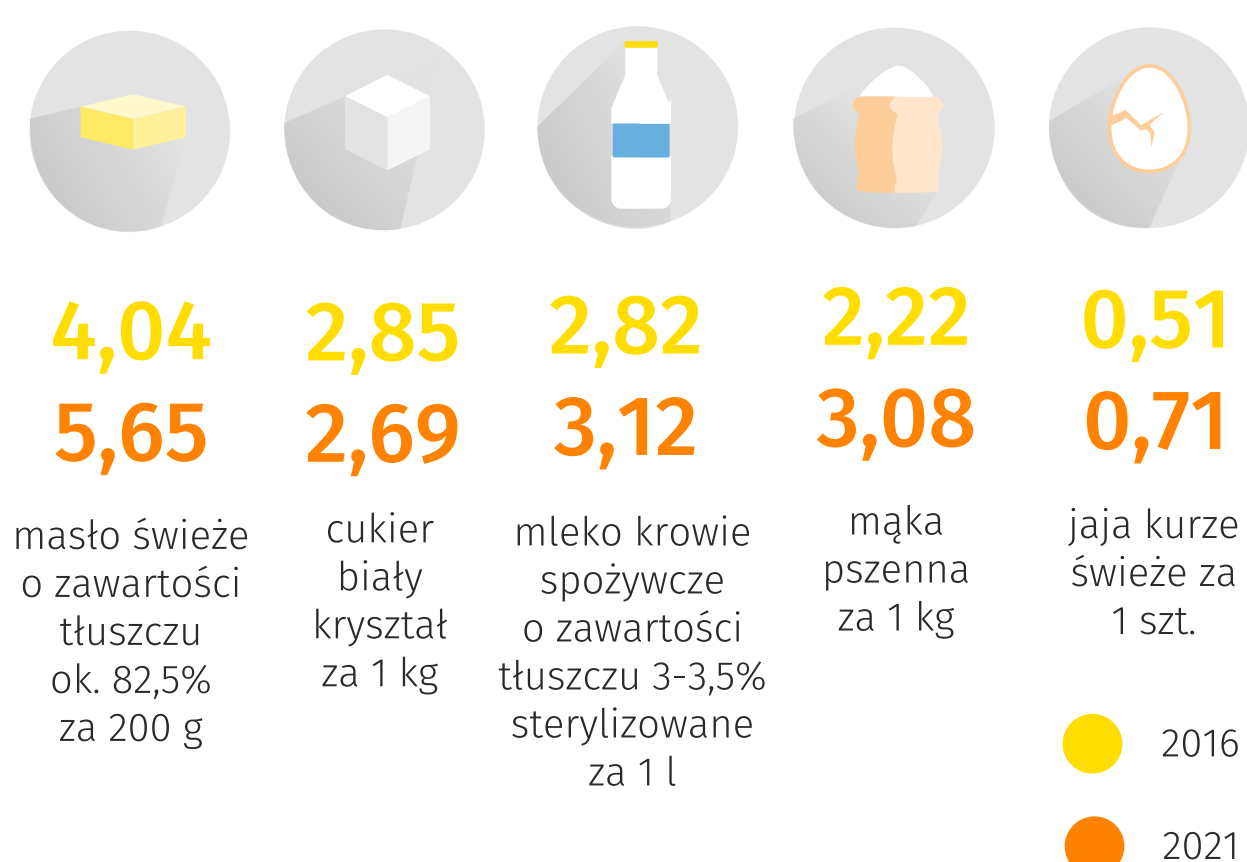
4,04
5,65
masło świeże o zawartości tłuszczu ok. 82,5% za 200 g

2,85
2,69
cukier biały kryształ za 1 kg

2,82
3,12
mleko krowie spożywcze o zawartości tłuszczu 3-3,5% sterylizowane za 1 l

2,22
3,08
mąka pszenna za 1 kg

0,51
0,71
jaja kurze świeże za 1 szt.

2016
2021